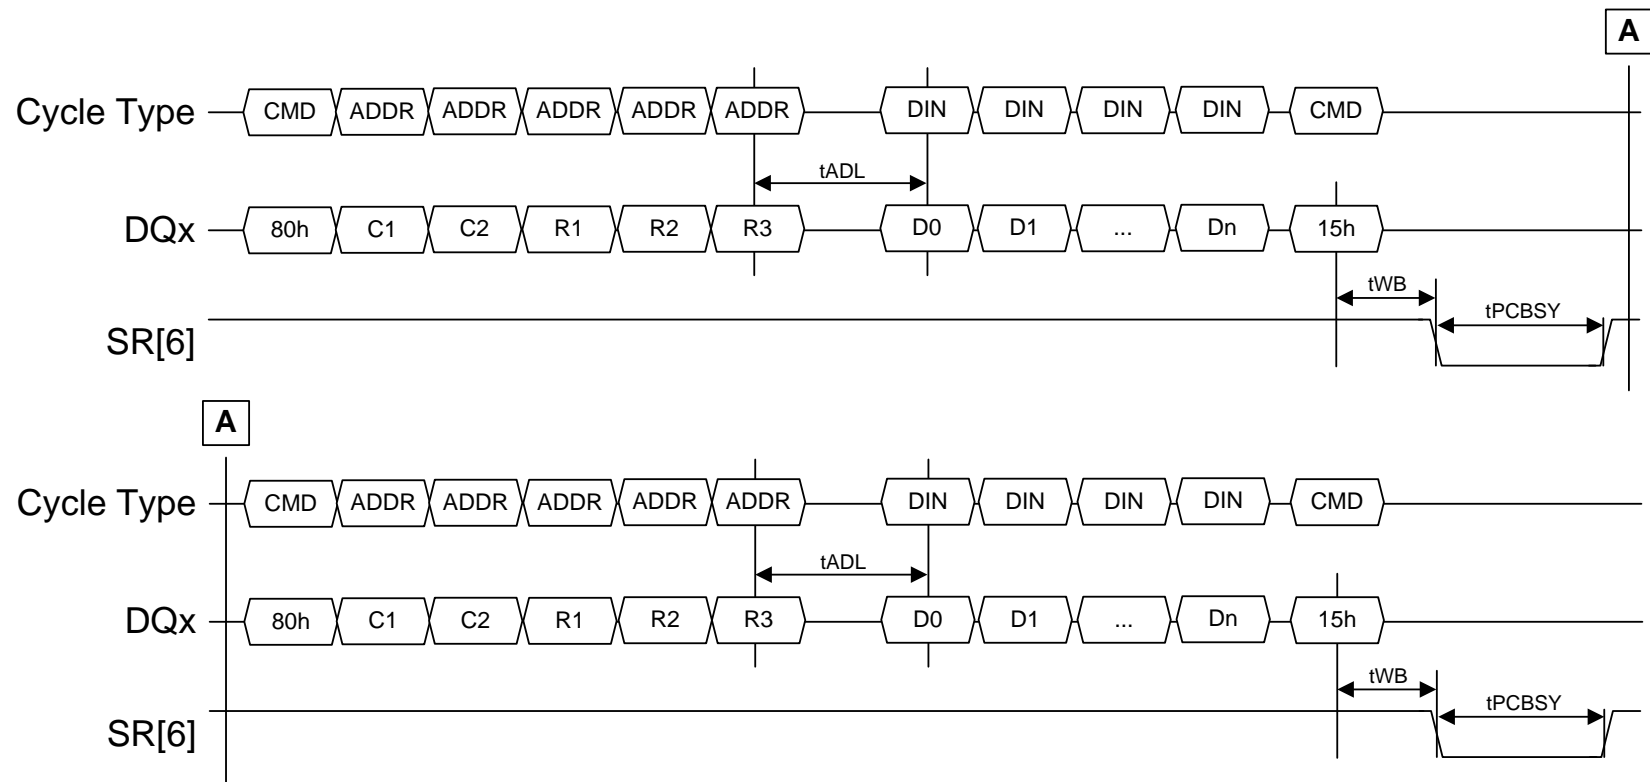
A

Cycle Type CMD ADDR ADDR ADDR ADDR ADDR DIN DIN DIN DIN CMD

tADL

DQx 80h C1 C2 R1 R2 R3 D0 D1 ... Dn 15h

tWB

tPCBSY

SR[6]

A

Cycle Type CMD ADDR ADDR ADDR ADDR ADDR DIN DIN DIN DIN CMD

tADL

DQx 80h C1 C2 R1 R2 R3 D0 D1 ... Dn 15h

tWB

tPCBSY

SR[6]